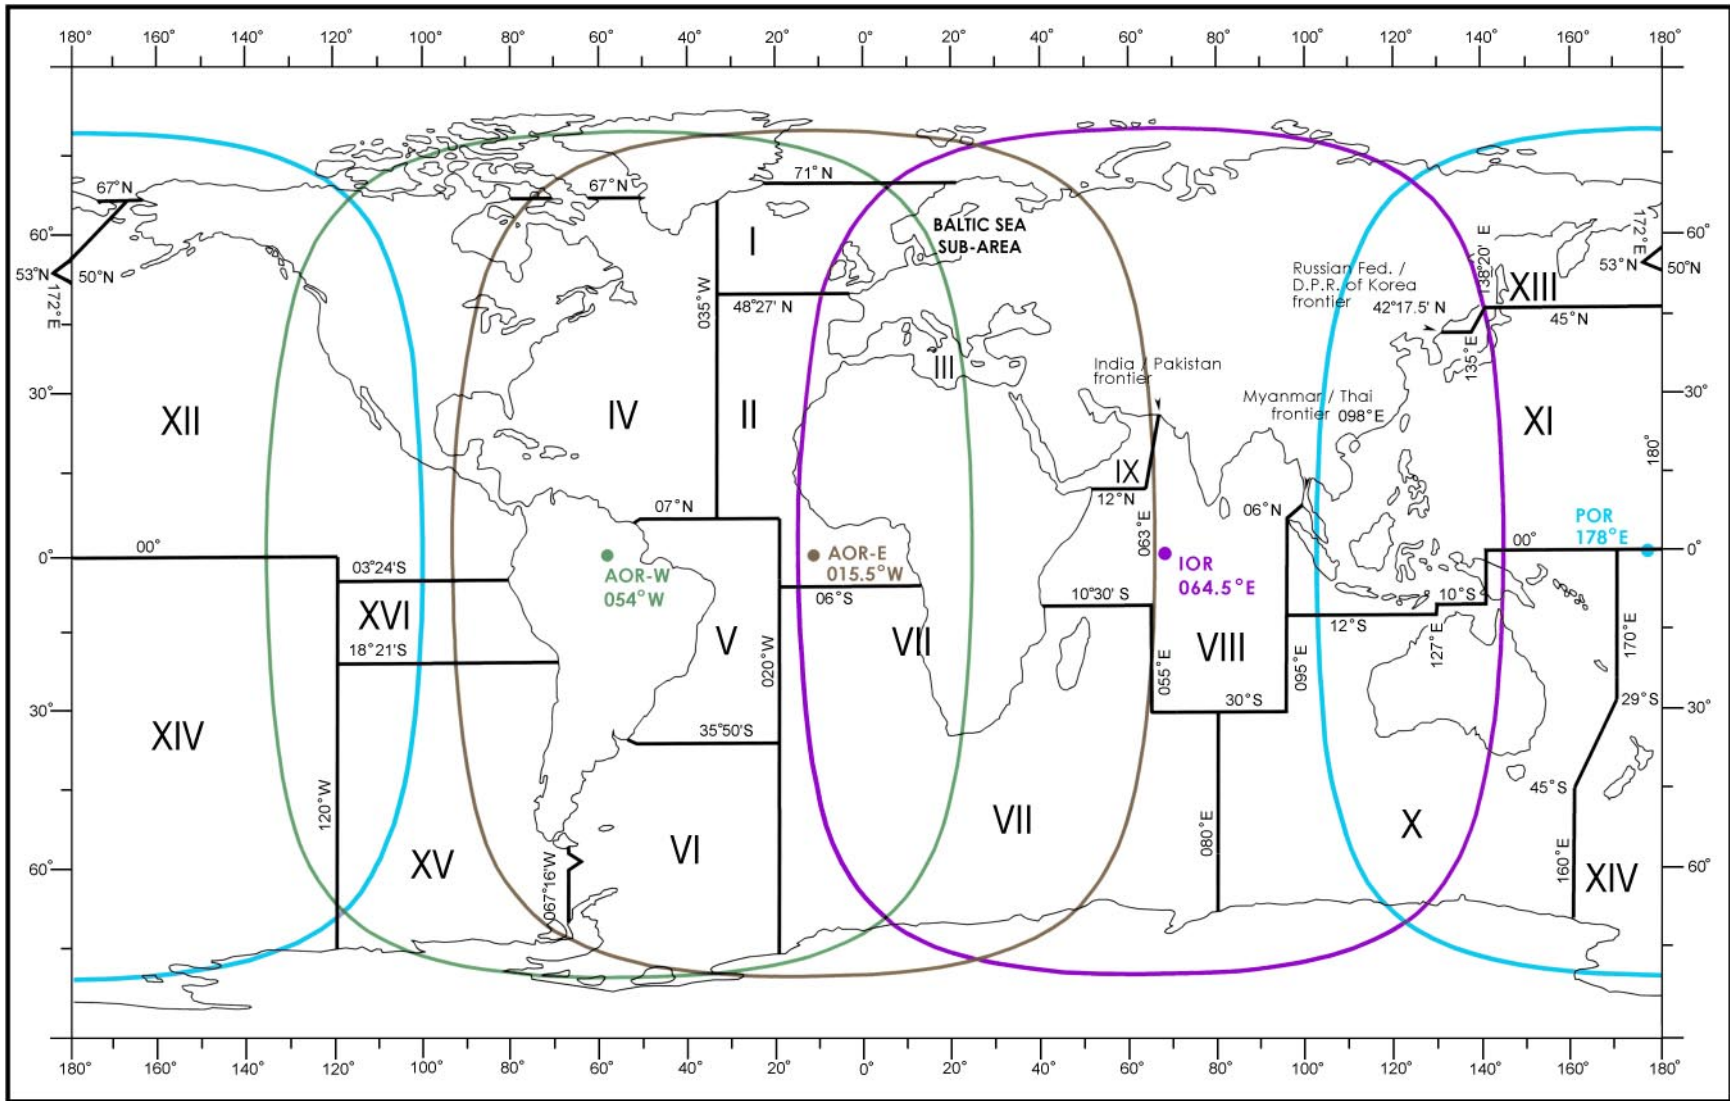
180° 160° 140° 120° 100° 80° 60° 40° 20° 0° 20° 40° 60° 80° 100° 120° 140° 160° 180°

60° 30° 0° 30° 60°

67°N
53°N
50°N
172°E
67°N
71°N
I
BALTIC SEA SUB-AREA
035°W
48°27' N
XII
IV
II
III
India / Pakistan frontier
Myanmar / Thai frontier 098°E
Russian Fed. / D.P.R. of Korea frontier
42°17.5' N
138°20' E
135°E
XIII
45°N
172°E
53°N
50°N
XI
180°
IX
12°N
063°E
06°N
07°N
00°
00°
POR 178°E
AOR-W 054°W
AOR-E 015.5°W
IOR 064.5°E
03°24'S
06°S
10°30' S
10°S
12°S
XVI
18°21'S
V
020°W
VII
055°E
VIII
095°E
127°E
170°E
30°S
29°S
XIV
35°50'S
120°W
45°S
XV
067°16'W
VI
VII
080°E
X
160°E
XIV

180° 160° 140° 120° 100° 80° 60° 40° 20° 0° 20° 40° 60° 80° 100° 120° 140° 160° 180°